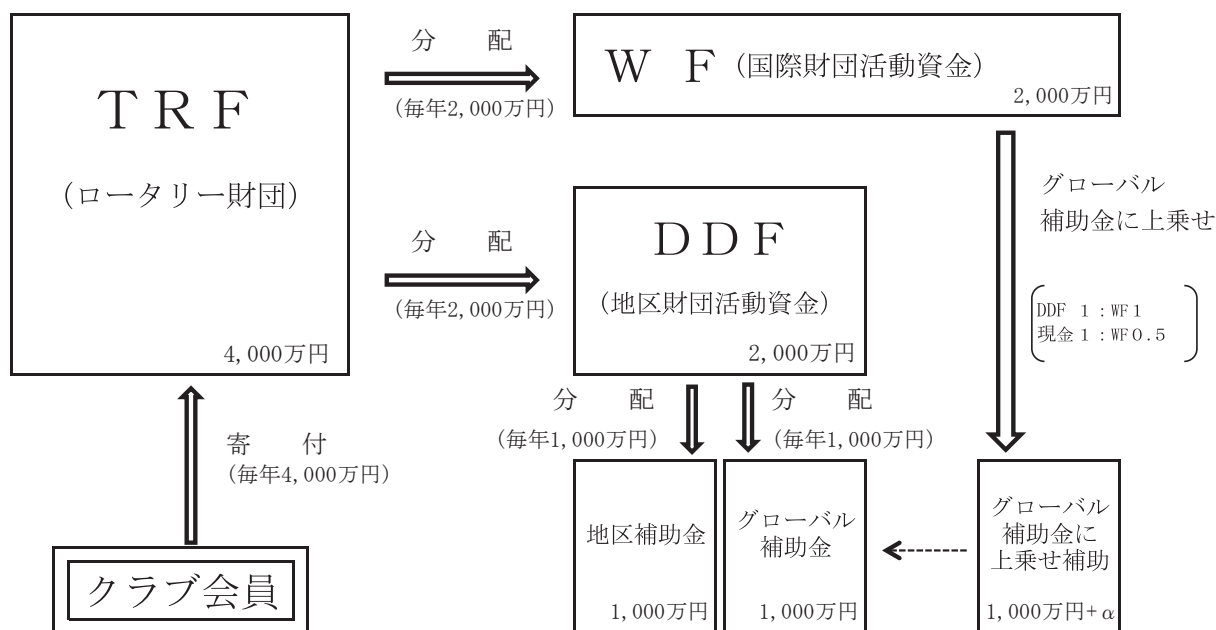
TRF

(ロータリー財団)

4,000万円

分　配
(毎年2,000万円)

WF(国際財団活動資金)
2,000万円

グローバル
補助金に上乗せ

DDF 1:WF1
現金1:WF0.5

分　配
(毎年2,000万円)

DDF
(地区財団活動資金)
2,000万円

分　配
(毎年1,000万円)

分　配
(毎年1,000万円)

寄　付
(毎年4,000万円)

クラブ会員

地区補助金
1,000万円

グローバル
補助金
1,000万円

グローバル
補助金に
上乗せ補助
1,000万円+$\alpha$